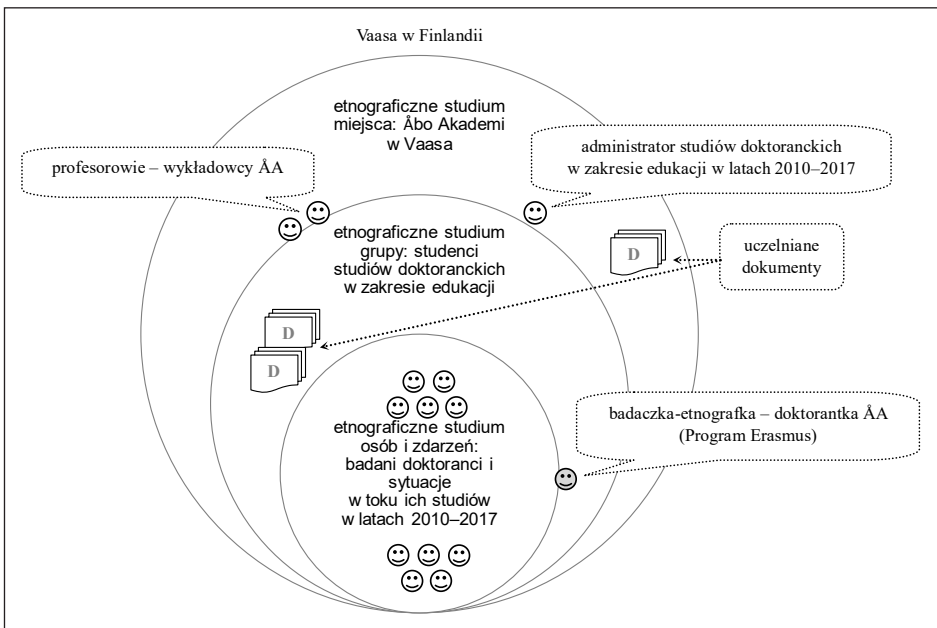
Vaasa w Finlandii

etnograficzne studium miejsca: Åbo Akademi w Vaasa

profesorowie – wykładowcy ÅA

administrator studiów doktoranckich w zakresie edukacji w latach 2010–2017

etnograficzne studium grupy: studenci studiów doktoranckich w zakresie edukacji

D

uczelniane dokumenty

D

D

etnograficzne studium osób i zdarzeń: badani doktoranci i sytuacje w toku ich studiów w latach 2010–2017

badaczka-etnografka – doktorantka ÅA (Program Erasmus)